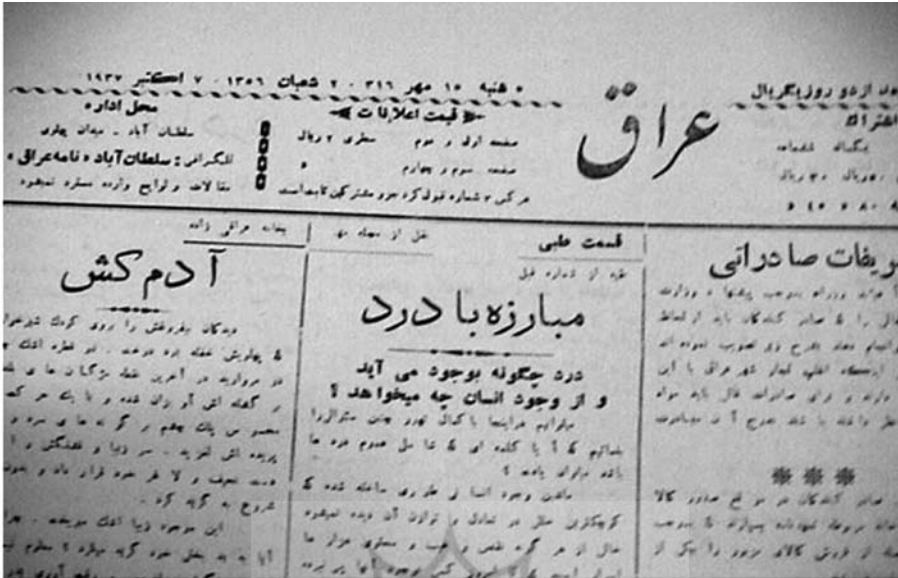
عراق

شنبه ۱۰ مهر ۱۳۱۶ - ۲ شعبان ۱۳۵۶ - ۷ اکتبر ۱۹۳۷

قیمت اعلانات
صفحه اول و دوم سطری ۲ ریال
صفحه سوم و چهارم
هر کس ۵ شماره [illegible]

محل اداره
سلطان آباد - میدان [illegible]
تلگرافی : سلطان آباد نامه عراق
مقالات و لوایح وارده مسترد نمیشود

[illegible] اردو روزی ۳ ریال
اشتراک

آدم کش

مبارزه با درد

قسمت طبی

درد چگونه بوجود می آید
و از وجود انسان چه میخواهد ؟

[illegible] تعریفات صادراتی

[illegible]